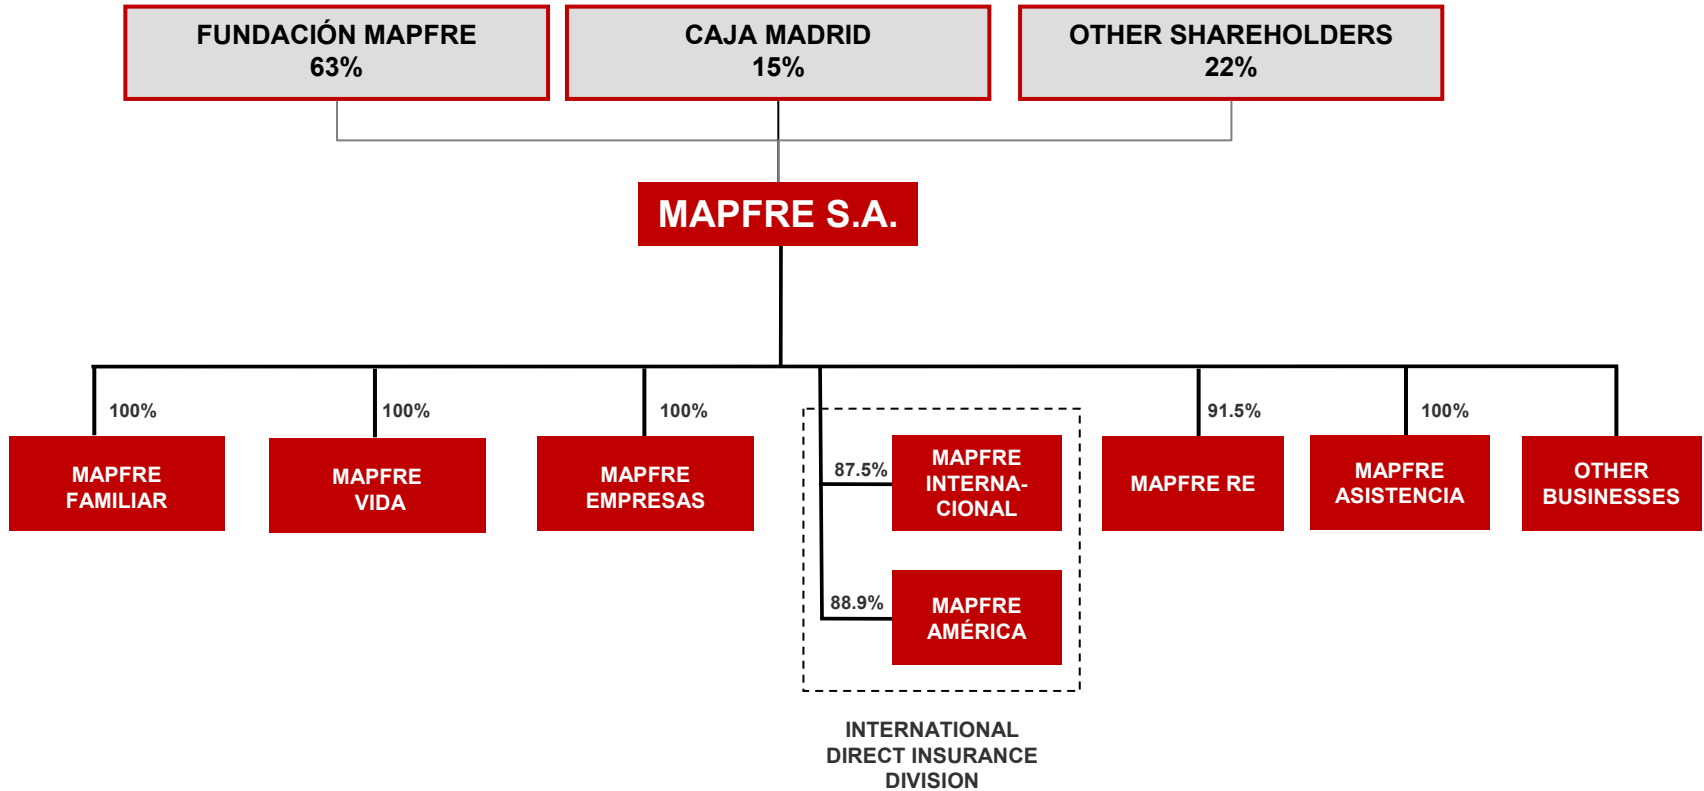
FUNDACIÓN MAPFRE
63%

CAJA MADRID
15%

OTHER SHAREHOLDERS
22%

MAPFRE S.A.

100%
MAPFRE FAMILIAR

100%
MAPFRE VIDA

100%
MAPFRE EMPRESAS

87.5%
MAPFRE INTERNACIONAL

88.9%
MAPFRE AMÉRICA

INTERNATIONAL DIRECT INSURANCE DIVISION

91.5%
MAPFRE RE

100%
MAPFRE ASISTENCIA

OTHER BUSINESSES